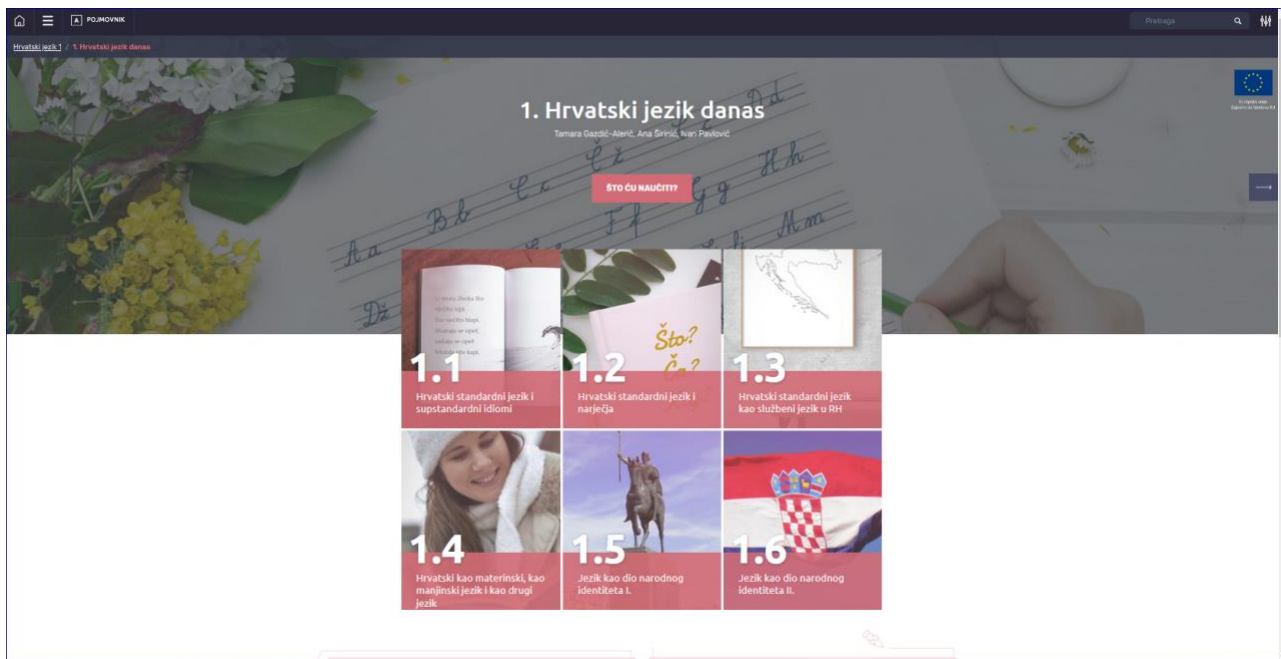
POJMOVNIK

Pretraga

Hrvatski jezik 1 / 1. Hrvatski jezik danas

1. Hrvatski jezik danas

Tamara Gazdić-Alerić, Ana Širinić, Ivan Pavlović

ŠTO ĆU NAUČITI?

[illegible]

1.1
Hrvatski standardni jezik i supstandardni idiomi

1.2
Hrvatski standardni jezik i narječja

1.3
Hrvatski standardni jezik kao službeni jezik u RH

1.4
Hrvatski kao materinski, kao manjinski jezik i kao drugi jezik

1.5
Jezik kao dio narodnog identiteta I.

1.6
Jezik kao dio narodnog identiteta II.